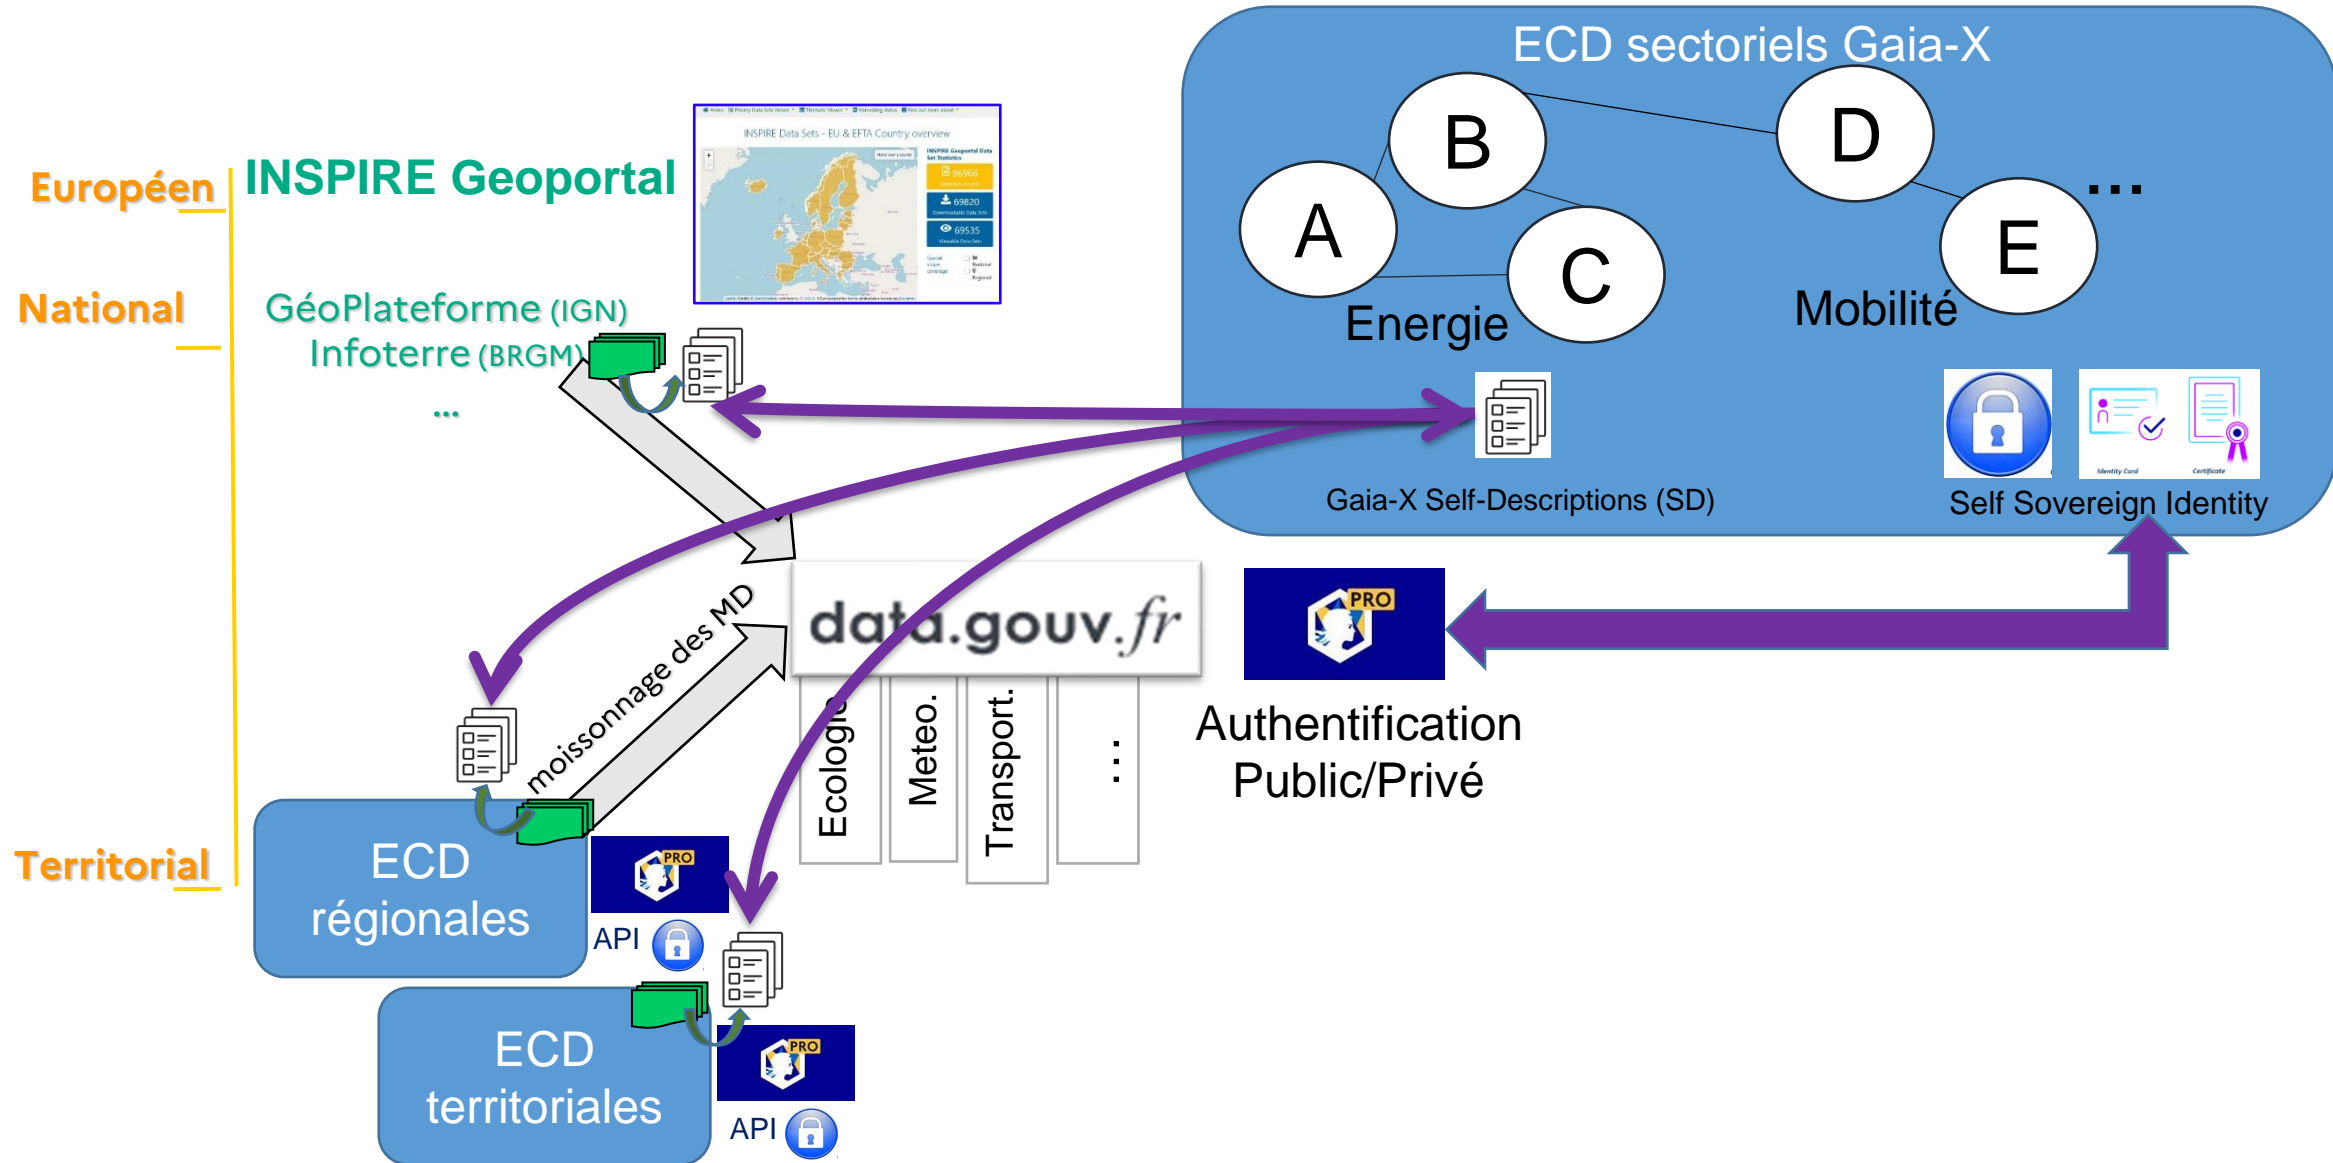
ECD sectoriels Gaia-X

B

D

A

C

E

...

Energie

Mobilité

Gaia-X Self-Descriptions (SD)

Self Sovereign Identity

Européen

INSPIRE Geoportal

INSPIRE Data Sets - EU & EFTA Country overview

National

GéoPlateforme (IGN)
Infoterre (BRGM)
...

data.gouv.fr

PRO

Authentification Public/Privé

moissonnage des MD

Ecologie

Meteo.

Transport.

...

Territorial

ECD régionales

PRO

API

ECD territoriales

PRO

API